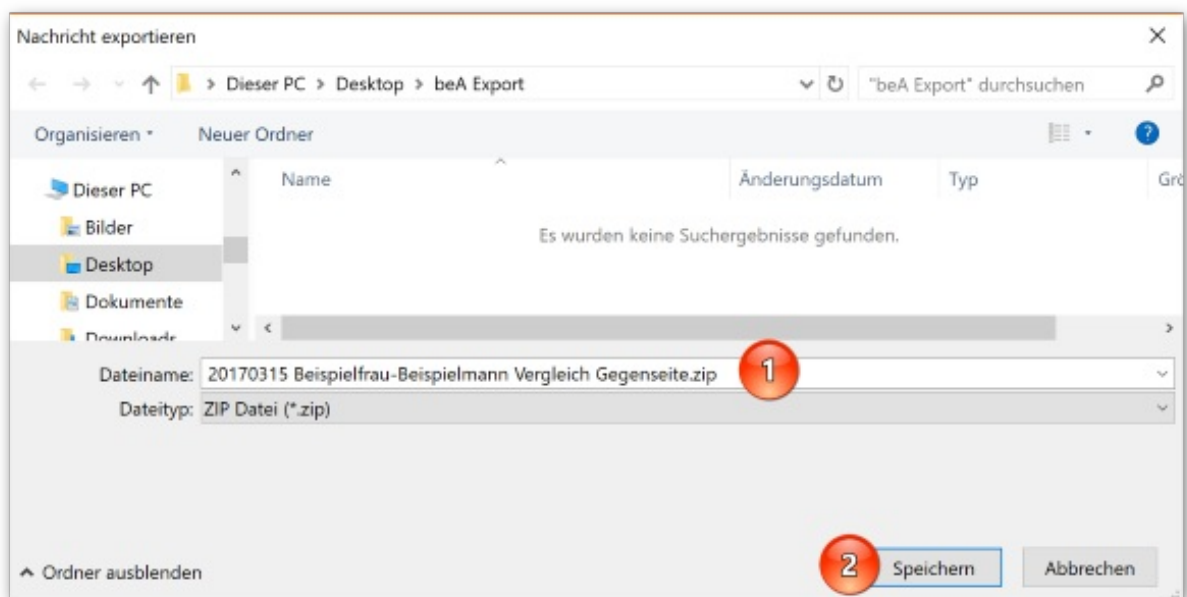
Nachricht exportieren
×

> Dieser PC > Desktop > beA Export
"beA Export" durchsuchen

Organisieren ▾ Neuer Ordner

Dieser PC
Bilder
Desktop
Dokumente
Downloads

Name
Änderungsdatum
Typ
Grö

Es wurden keine Suchergebnisse gefunden.

Dateiname: 20170315 Beispielfrau-Beispielmann Vergleich Gegenseite.zip
1
Dateityp: ZIP Datei (*.zip)

^ Ordner ausblenden
2
Speichern
Abbrechen